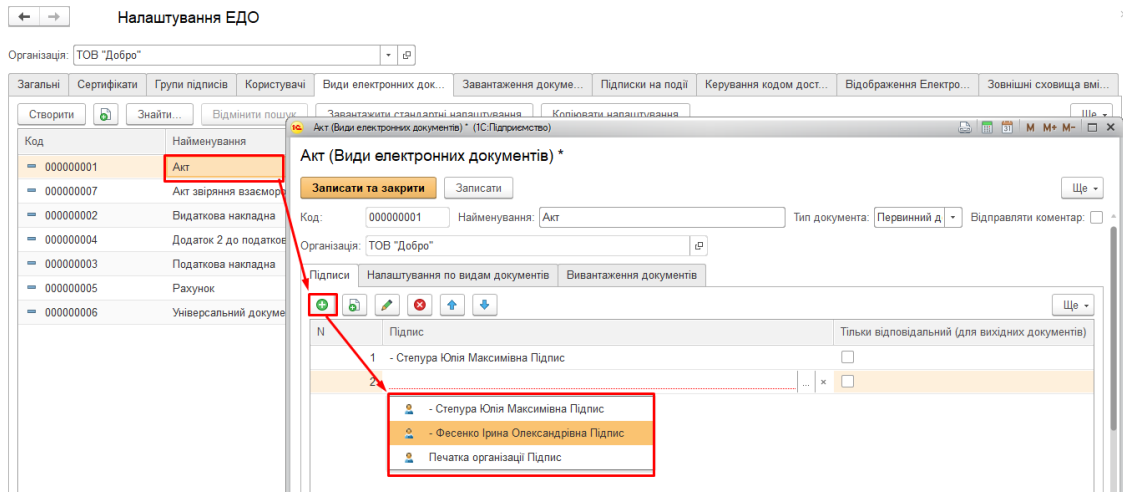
Налаштування ЕДО

Організація: ТОВ "Добро"

Загальні | Сертифікати | Групи підписів | Користувачі | Види електронних док... | Завантаження докуме... | Підписки на події | Керування кодом дост... | Відображення Електро... | Зовнішні сховища вмі...

Створити | Знайти... | Відмінити пошук | Завантажити стандартні налаштування | Копіювати налаштування | Ще

| Код | Найменування |
|---|---|
| 000000001 | Акт |
| 000000007 | Акт звіряння взаємор |
| 000000002 | Видаткова накладна |
| 000000004 | Додаток 2 до податко |
| 000000003 | Податкова накладна |
| 000000005 | Рахунок |
| 000000006 | Універсальний докуме |

Акт (Види електронних документів) * (1С:Підприємство)

M M+ M-

Акт (Види електронних документів) *

Записати та закрити | Записати | Ще

Код: 000000001 Найменування: Акт Тип документа: Первинний д Відправляти коментар:

Організація: ТОВ "Добро"

Підписи | Налаштування по видам документів | Вивантаження документів

Ще

| N | Підпис | Тільки відповідальний (для вихідних документів) |
|---|---|---|
| 1 | - Степура Юлія Максимівна Підпис | |
| 2 | | |

- Степура Юлія Максимівна Підпис
- Фесенко Ірина Олександрівна Підпис
Печатка організації Підпис